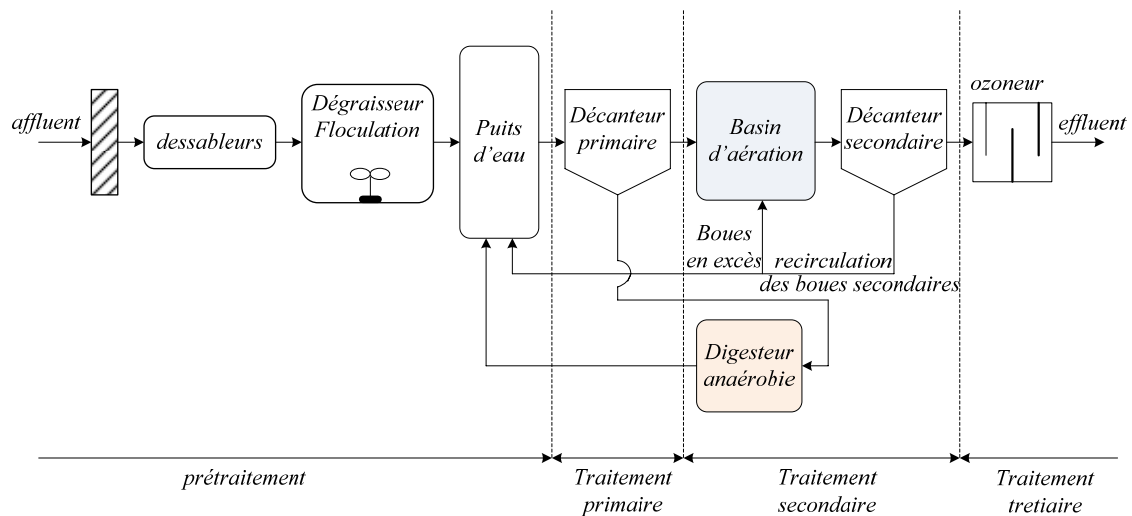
affluent

dessableurs

Dégraisseur Floculation

Puits d'eau

Décanteur primaire

Basin d'aération

Décanteur secondaire

ozoneur

effluent

Boues en excès

recirculation des boues secondaires

Digesteur anaérobie

prétraitement

Traitement primaire

Traitement secondaire

Traitement tretiaire